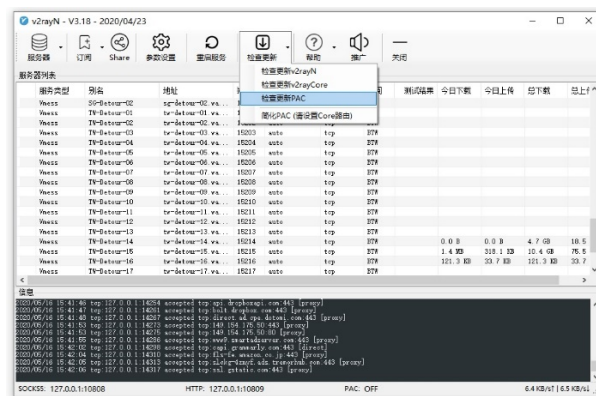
v2rayN - V3.18 - 2020/04/23

服务器 订阅 Share 参数设置 重启服务 检查更新 帮助 推广 关闭

服务器列表

检查更新v2rayN
检查更新v2rayCore
检查更新PAC
简化PAC (请设置Core路由)

| 服务类型 | 别名 | 地址 | 端口 | | | | 测试结果 | 今日下载 | 今日上传 | 总下载 | 总上传 |
|---|---|---|---|---|---|---|---|---|---|---|---|
| Vmess | SG-Detour-02 | sg-detour-02.va... | | | | | | | | | |
| Vmess | TW-Detour-01 | tw-detour-01.va... | | | | | | | | | |
| Vmess | TW-Detour-02 | tw-detour-02.va... | | | | | | | | | |
| Vmess | TW-Detour-03 | tw-detour-03.va... | 15203 | auto | tcp | BT# | | | | | |
| Vmess | TW-Detour-04 | tw-detour-04.va... | 15204 | auto | tcp | BT# | | | | | |
| Vmess | TW-Detour-05 | tw-detour-05.va... | 15205 | auto | tcp | BT# | | | | | |
| Vmess | TW-Detour-06 | tw-detour-06.va... | 15206 | auto | tcp | BT# | | | | | |
| Vmess | TW-Detour-07 | tw-detour-07.va... | 15207 | auto | tcp | BT# | | | | | |
| Vmess | TW-Detour-08 | tw-detour-08.va... | 15208 | auto | tcp | BT# | | | | | |
| Vmess | TW-Detour-09 | tw-detour-09.va... | 15209 | auto | tcp | BT# | | | | | |
| Vmess | TW-Detour-10 | tw-detour-10.va... | 15210 | auto | tcp | BT# | | | | | |
| Vmess | TW-Detour-11 | tw-detour-11.va... | 15211 | auto | tcp | BT# | | | | | |
| Vmess | TW-Detour-12 | tw-detour-12.va... | 15212 | auto | tcp | BT# | | | | | |
| Vmess | TW-Detour-13 | tw-detour-13.va... | 15213 | auto | tcp | BT# | | | | | |
| Vmess | TW-Detour-14 | tw-detour-14.va... | 15214 | auto | tcp | BT# | | 0.0 B | 0.0 B | 4.7 GB | 18.5 |
| Vmess | TW-Detour-15 | tw-detour-15.va... | 15215 | auto | tcp | BT# | | 1.4 MB | 318.1 KB | 10.4 GB | 75.5 |
| Vmess | TW-Detour-16 | tw-detour-16.va... | 15216 | auto | tcp | BT# | | 121.3 KB | 33.7 KB | 121.3 KB | 33.7 |
| Vmess | TW-Detour-17 | tw-detour-17.va... | 15217 | auto | tcp | BT# | | | | | |

信息
2020/05/16 15:41:46 tcp:127.0.0.1:14254 accepted tcp:api.dropboxapi.com:443 [proxy]
2020/05/16 15:41:47 tcp:127.0.0.1:14261 accepted tcp:bolt.dropbox.com:443 [proxy]
2020/05/16 15:41:52 tcp:127.0.0.1:14267 accepted tcp:direct.ad.cpc.dotomi.com:443 [proxy]
2020/05/16 15:41:53 tcp:127.0.0.1:14273 accepted tcp:149.154.175.50:443 [proxy]
2020/05/16 15:41:53 tcp:127.0.0.1:14275 accepted tcp:149.154.175.50:80 [proxy]
2020/05/16 15:41:55 tcp:127.0.0.1:14289 accepted tcp:eu9.smartadserver.com:443 [proxy]
2020/05/16 15:42:02 tcp:127.0.0.1:14298 accepted tcp:capi.grammarly.com:443 [direct]
2020/05/16 15:42:04 tcp:127.0.0.1:14310 accepted tcp:fls-fe.amazon.co.jp:443 [proxy]
2020/05/16 15:42:05 tcp:127.0.0.1:14313 accepted tcp:zlehg-dzmqf.ads.tremorhub.com:443 [proxy]
2020/05/16 15:42:06 tcp:127.0.0.1:14317 accepted tcp:ssl.gstatic.com:443 [proxy]

SOCKS5: 127.0.0.1:10808 HTTP: 127.0.0.1:10809 PAC: OFF 6.4 KB/s↑ | 6.5 KB/s↓